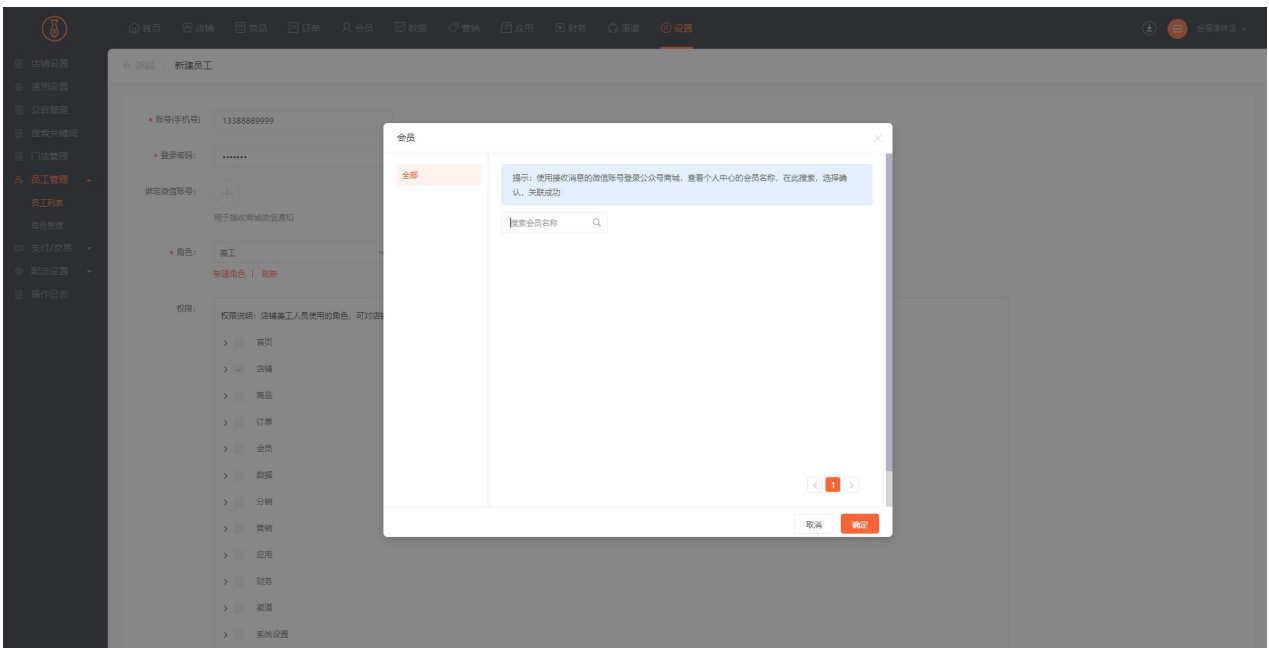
首页 店铺 商品 订单 会员 数据 营销 应用 财务 渠道 设置

店铺设置
通用设置
公告管理
搜索关键词
门店管理
员工管理
员工列表
角色管理
支付/交易
配送设置
操作日志

← 返回 新建员工

* 账号(手机号) 13388889999
* 登录密码: ·······
绑定微信账号: +
用于接收商城微信通知
* 角色: 美工
新建角色 | 刷新
权限: 权限说明：店铺美工人员使用的角色，可对店铺
首页
店铺
商品
订单
会员
数据
分销
营销
应用
财务
渠道
系统设置

会员
全部
提示：使用接收消息的微信账号登录公众号商城，查看个人中心的会员名称，在此搜索，选择确认，关联成功
搜索会员名称
< 1 >
取消 确定